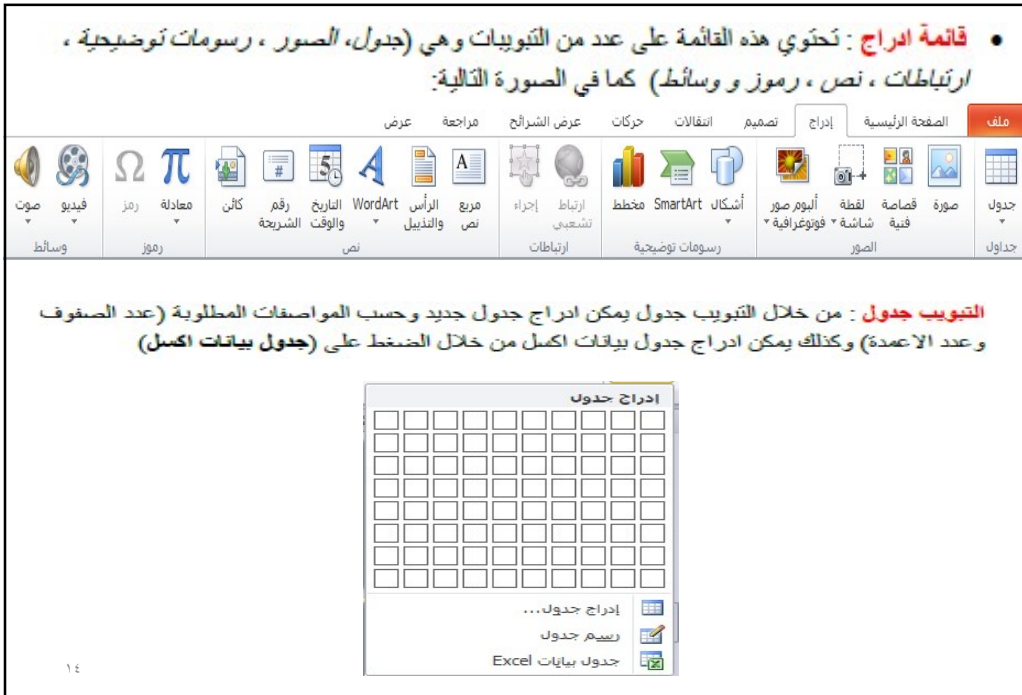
• قائمة ادراج : تحتوي هذه القائمة على عدد من التبويبات و هي (جدول، الصور ، رسومات توضيحية ، ارتباطات ، نص ، رموز و وسائط) كما في الصورة التالية:

ملف | الصفحة الرئيسية | إدراج | تصميم | انتقالات | حركات | عرض الشرائح | مراجعة | عرض

جدول | صورة | قصاصة فنية | لقطة شاشة | ألبوم صور فوتوغرافية | أشكال | SmartArt | مخطط | ارتباط تشعبي | إجراء | مربع نص | الرأس والتذييل | WordArt | التاريخ والوقت | رقم الشريحة | كائن | معادلة | رمز | فيديو | صوت

جداول | الصور | رسومات توضيحية | ارتباطات | نص | رموز | وسائط

التبويب جدول : من خلال التبويب جدول يمكن ادراج جدول جديد وحسب المواصفات المطلوبة (عدد الصفوف وعدد الاعمدة) وكذلك يمكن ادراج جدول بيانات اكسل من خلال الضغط على (جدول بيانات اكسل)

ادراج جدول

إدراج جدول...
رسم جدول
جدول بيانات Excel

١٤